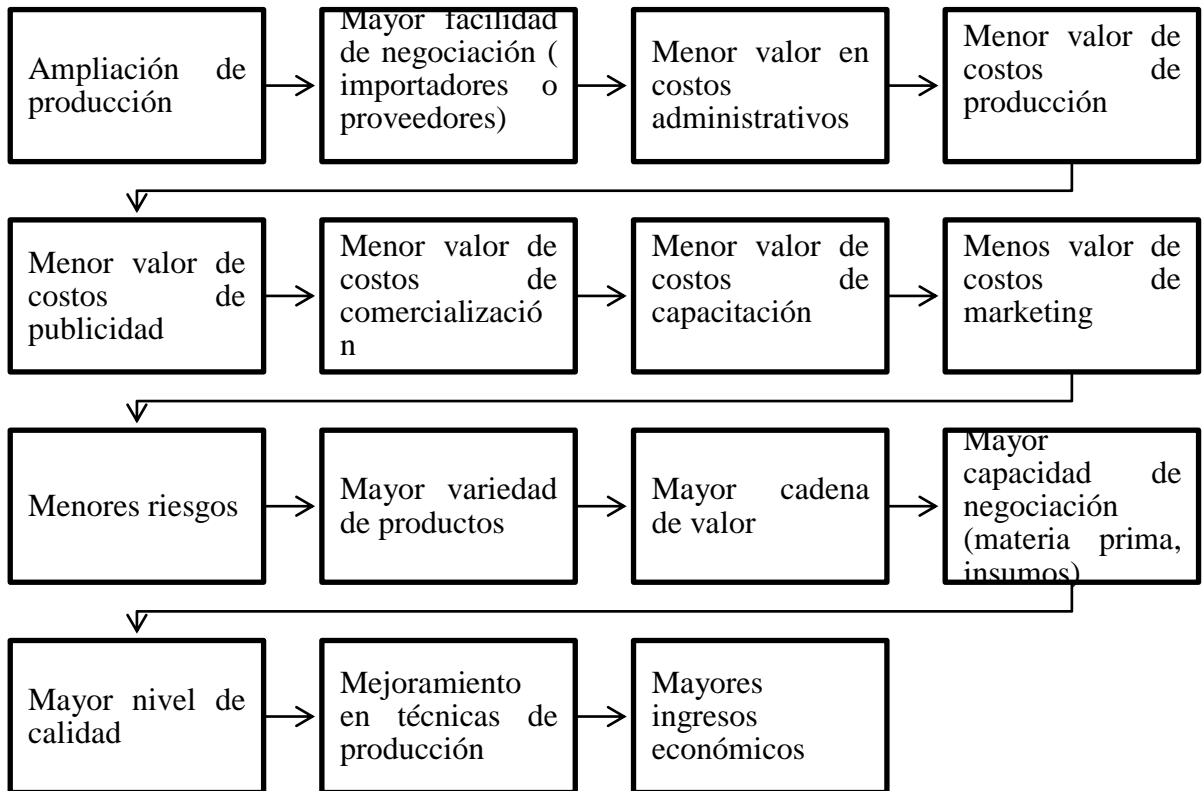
Ampliación de producción

Mayor facilidad de negociación ( importadores o proveedores)

Menor valor en costos administrativos

Menor valor de costos de producción

Menor valor de costos de publicidad

Menor valor de costos de comercialización

Menor valor de costos de capacitación

Menos valor de costos de marketing

Menores riesgos

Mayor variedad de productos

Mayor cadena de valor

Mayor capacidad de negociación (materia prima, insumos)

Mayor nivel de calidad

Mejoramiento en técnicas de producción

Mayores ingresos económicos